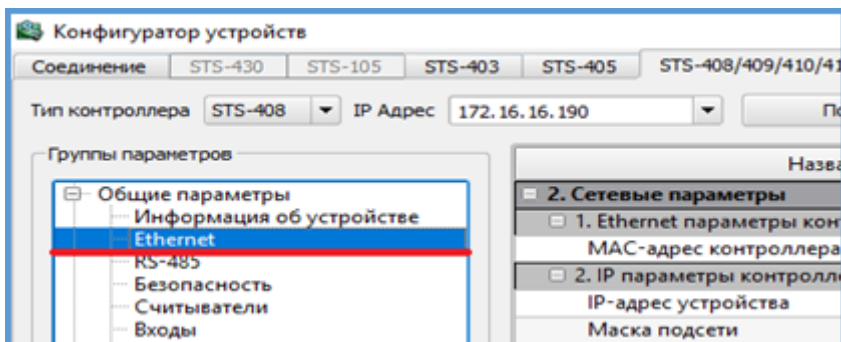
Конфигуратор устройств

Соединение | STS-430 | STS-105 | STS-403 | STS-405 | STS-408/409/410/41

Тип контроллера STS-408 IP Адрес 172.16.16.190 По

Группы параметров

Общие параметры
Информация об устройстве
Ethernet
RS-485
Безопасность
Считыватели
Входы

Назв

2. Сетевые параметры
1. Ethernet параметры конт
MAC-адрес контроллера
2. IP параметры контролле
IP-адрес устройства
Маска подсети